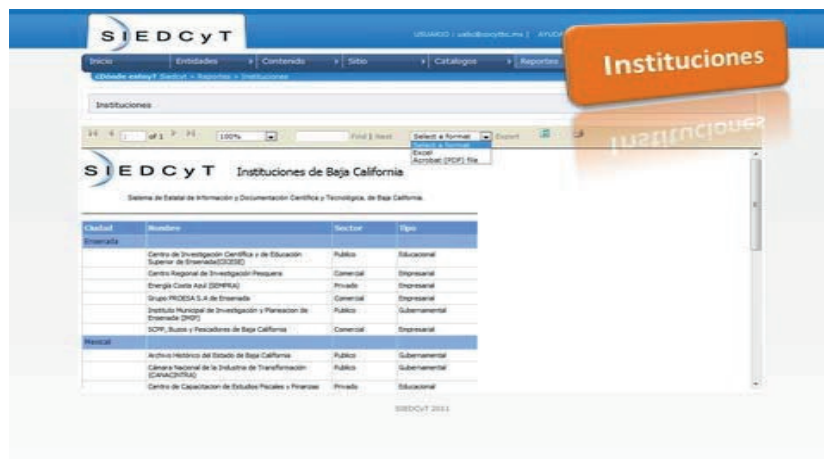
SIEDCyT

USUARIO | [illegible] | AYUDA

Instituciones

Inicio | Entidades | Contenido | Sitio | Catalogos | Reportes

¿Dónde estoy? Siedcyt > Reportes > Instituciones

Instituciones

1 of 1 | 100% | Find | Next | Select a format | Export

Select a format
Excel
Acrobat (PDF) file

SIEDCyT Instituciones de Baja California

Sistema de Estatal de Información y Documentación Científica y Tecnológica, de Baja California.

| Ciudad | Nombre | Sector | Tipo |
|---|---|---|---|
| Ensenada | | | |
| | Centro de Investigación Científica y de Educación Superior de Ensenada(CICESE) | Publico | Educacional |
| | Centro Regional de Investigación Pesquera | Comercial | Empresarial |
| | Energía Costa Azul (SEMPRA) | Privado | Empresarial |
| | Grupo PROESA S.A de Ensenada | Comercial | Empresarial |
| | Instituto Municipal de Investigación y Planeacion de Ensenada (IMIP) | Publico | Gubernamental |
| | SCPP, Buzos y Pescadores de Baja California | Comercial | Empresarial |
| Mexicali | | | |
| | Archivo Histórico del Estado de Baja California | Publico | Gubernamental |
| | Cámara Nacional de la Industria de Transformación (CANACINTRA) | Publico | Gubernamental |
| | Centro de Capacitacion de Estudios Fiscales y Finanzas | Privado | Educacional |

SIEDCyT 2011